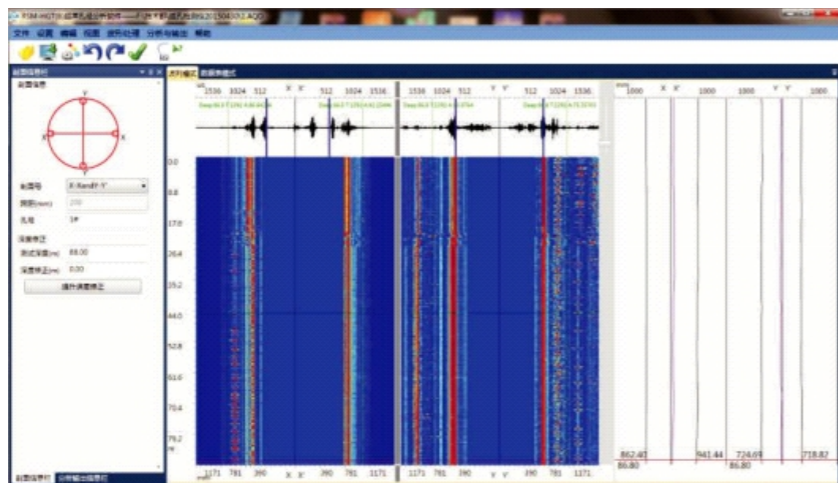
文件 设置 编辑 视图 波形处理 分析与输出 帮助

剖面信息栏

剖面信息

Y
X
X
Y

剖面号 X-Xand Y-Y'
测距(mm) 200
孔组 1#

深度修正
测试深度(m) 88.00
深度修正(m) 0.00

操作深度修正

剖面信息栏 分析输出信息栏

波列模式 数据表模式

1536 1024 512 X X' 512 1024 1536
1536 1024 512 Y Y' 512 1024 1536
1000 X X' 1000 1000 Y Y' 1000

0.0
8.8
17.6
26.4
35.2
44.0
52.8
61.6
70.4
79.2

1171 781 390 X X' 390 781 1171
1171 781 390 Y Y' 390 781 1171

862.40
86.80
941.44
724.05
86.80
718.82